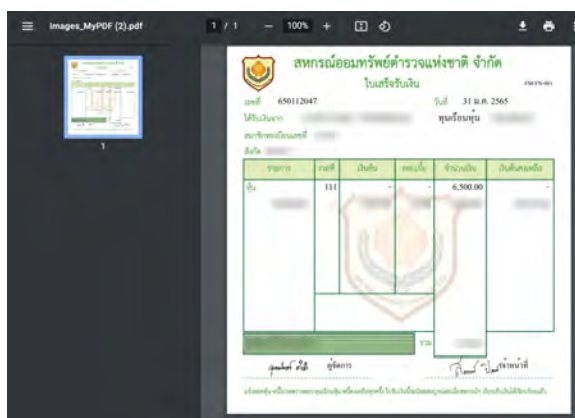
images_MyPDF (2).pdf

1 / 1 — 100% +

1

สหกรณ์ออมทรัพย์ตำรวจแห่งชาติ จำกัด

ใบเสร็จรับเงิน

เลขที่ 650112047

วันที่ 31 ม.ค. 2565

ได้รับเงินจาก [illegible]

ทุนเรือนหุ้น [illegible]

สมาชิกของเลขที่ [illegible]

สังกัด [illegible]

| รายการ | งวดที่ | เงินต้น | ดอกเบี้ย | จำนวนเงิน | เงินต้นคงเหลือ |
|---|---|---|---|---|---|
| หุ้น | 111 | - | - | 6,500.00 | - |

รวม

ผู้จัดการ

เจ้าหน้าที่

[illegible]